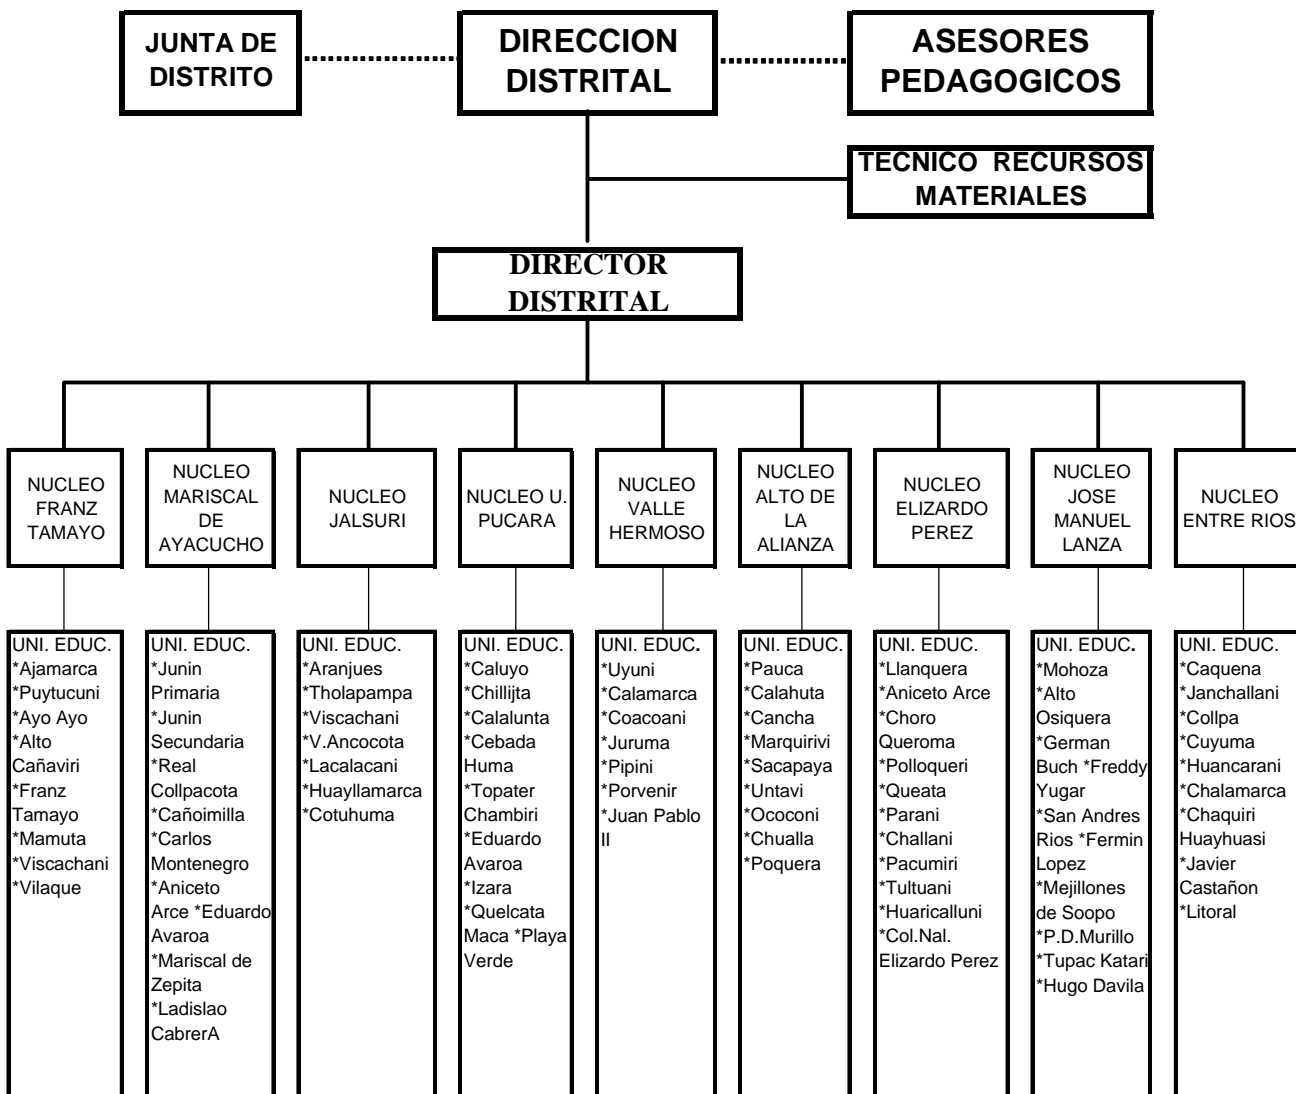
JUNTA DE DISTRITO

DIRECCION DISTRITAL

ASESORES PEDAGOGICOS

TECNICO RECURSOS MATERIALES

DIRECTOR DISTRITAL

NUCLEO FRANZ TAMAYO

NUCLEO MARISCAL DE AYACUCHO

NUCLEO JALSURI

NUCLEO U. PUCARA

NUCLEO VALLE HERMOSO

NUCLEO ALTO DE LA ALIANZA

NUCLEO ELIZARDO PEREZ

NUCLEO JOSE MANUEL LANZA

NUCLEO ENTRE RIOS

UNI. EDUC.
*Ajamarca
*Puytucuni
*Ayo Ayo
*Alto Cañaviri
*Franz Tamayo
*Mamuta
*Viscachani
*Vilaque

UNI. EDUC.
*Junin Primaria
*Junin Secundaria
*Real Collpacota
*Cañoimilla
*Carlos Montenegro
*Aniceto Arce *Eduardo Avaroa
*Mariscal de Zepita
*Ladislao CabrerA

UNI. EDUC.
*Aranjues
*Tholapampa
*Viscachani
*V.Ancocota
*Lacalacani
*Huayllamarca
*Cotuhuma

UNI. EDUC.
*Caluyo
*Chillijta
*Calalunta
*Cebada Huma
*Topater Chambiri
*Eduardo Avaroa
*Izara
*Quelcata Maca *Playa Verde

UNI. EDUC.
*Uyuni
*Calamarca
*Coacoani
*Juruma
*Pipini
*Porvenir
*Juan Pablo II

UNI. EDUC.
*Pauca
*Calahuta
*Cancha
*Marquirivi
*Sacapaya
*Untavi
*Ococoni
*Chualla
*Poquera

UNI. EDUC.
*Llanquera
*Aniceto Arce
*Choro Queroma
*Polloqueri
*Queata
*Parani
*Challani
*Pacumiri
*Tultuani
*Huaricalluni
*Col.Nal. Elizardo Perez

UNI. EDUC.
*Mohoza
*Alto Osiquera
*German Buch *Freddy Yugar
*San Andres Rios *Fermin Lopez
*Mejillones de Soopo
*P.D.Murillo
*Tupac Katari
*Hugo Davila

UNI. EDUC.
*Caquena
*Janchallani
*Collpa
*Cuyuma
*Huancarani
*Chalamarca
*Chaquiri Huayhuasi
*Javier Castañon
*Litoral